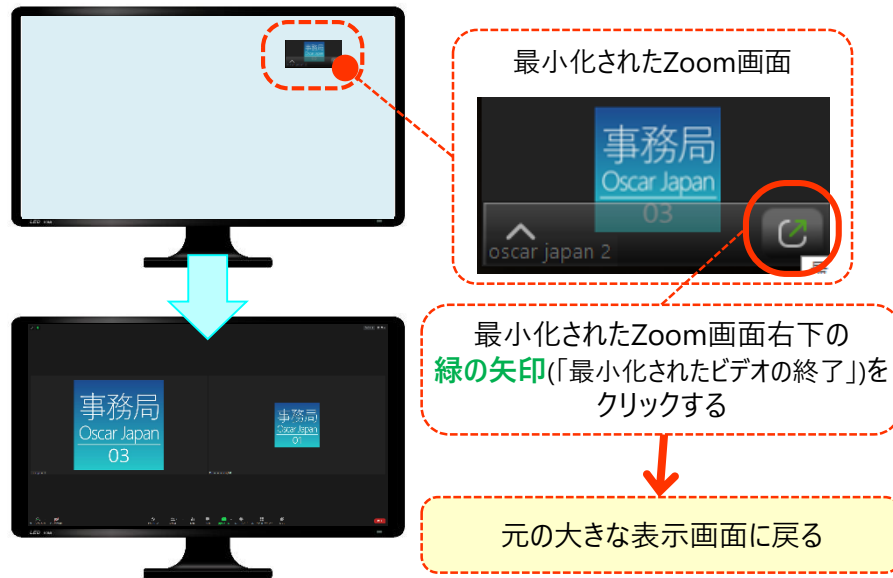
最小化されたZoom画面

事務局
Oscar Japan
03

oscar japan 2

最小化されたZoom画面右下の
緑の矢印(「最小化されたビデオの終了」)をクリックする

事務局
Oscar Japan
03

事務局
Oscar Japan
01

元の大きな表示画面に戻る